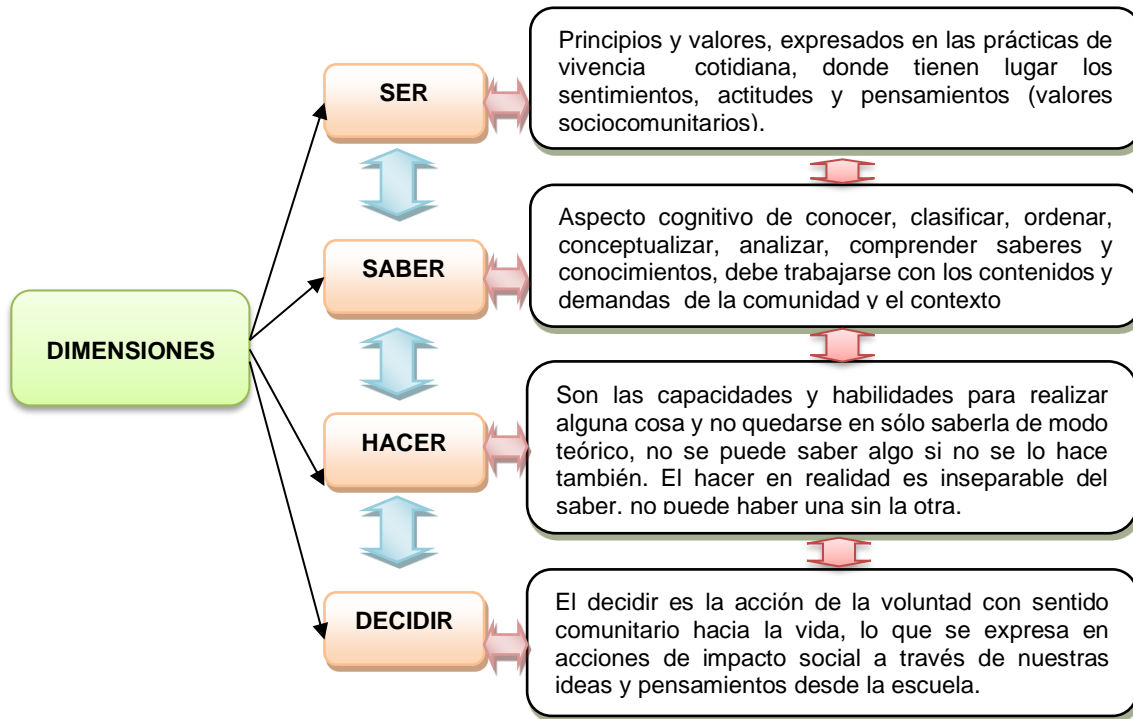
DIMENSIONES

SER

Principios y valores, expresados en las prácticas de vivencia cotidiana, donde tienen lugar los sentimientos, actitudes y pensamientos (valores sociocomunitarios).

SABER

Aspecto cognitivo de conocer, clasificar, ordenar, conceptualizar, analizar, comprender saberes y conocimientos, debe trabajarse con los contenidos y demandas de la comunidad y el contexto

HACER

Son las capacidades y habilidades para realizar alguna cosa y no quedarse en sólo saberla de modo teórico, no se puede saber algo si no se lo hace también. El hacer en realidad es inseparable del saber, no puede haber una sin la otra.

DECIDIR

El decidir es la acción de la voluntad con sentido comunitario hacia la vida, lo que se expresa en acciones de impacto social a través de nuestras ideas y pensamientos desde la escuela.